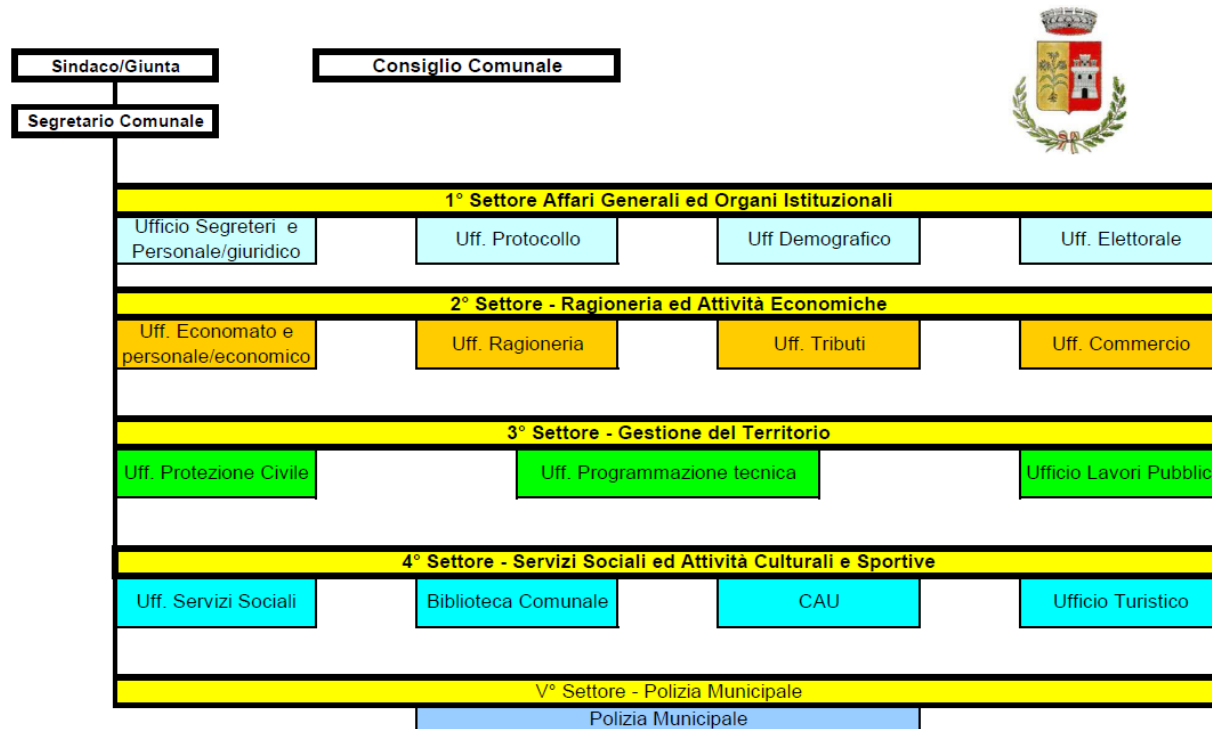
Sindaco/Giunta

Consiglio Comunale

Segretario Comunale

1° Settore Affari Generali ed Organi Istituzionali

Ufficio Segreteri e Personale/giuridico

Uff. Protocollo

Uff Demografico

Uff. Elettorale

2° Settore - Ragioneria ed Attività Economiche

Uff. Economato e personale/economico

Uff. Ragioneria

Uff. Tributi

Uff. Commercio

3° Settore - Gestione del Territorio

Uff. Protezione Civile

Uff. Programmazione tecnica

Ufficio Lavori Pubblic

4° Settore - Servizi Sociali ed Attività Culturali e Sportive

Uff. Servizi Sociali

Biblioteca Comunale

CAU

Ufficio Turistico

V° Settore - Polizia Municipale

Polizia Municipale